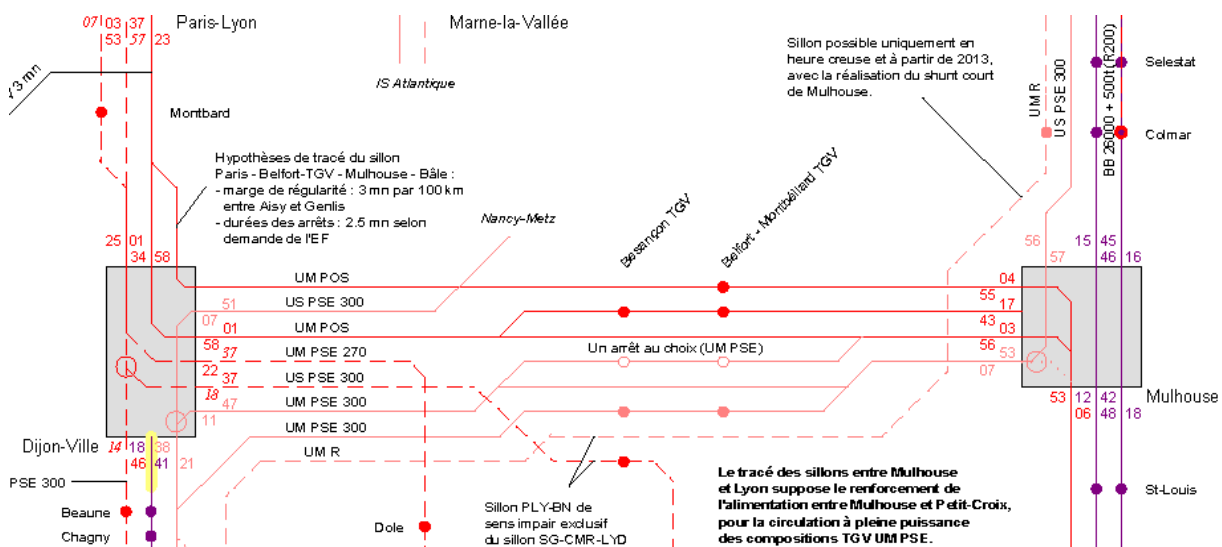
07 03 37
53 57 23
Paris-Lyon

Marne-la-Vallée

IS Atlantique

3 mn

Montbard

Hypothèses de tracé du sillon Paris - Belfort-TGV - Mulhouse - Bâle :
- marge de régularité : 3 mn par 100 km entre Aisy et Genlis
- durées des arrêts : 2.5 mn selon demande de l'EF

Nancy-Metz

Besançon TGV

Belfort - Montbéliard TGV

Sillon possible uniquement en heure creuse et à partir de 2013, avec la réalisation du shunt court de Mulhouse.

UM R
US PSE 300

BB 26000 + 500t (R200)

Selestat

Colmar

25 01
34 58

56
57

15 45
46 16

UM POS
51 US PSE 300
07 01 UM POS
58 37 UM PSE 270
22 37 US PSE 300
18 47 UM PSE 300
11 UM PSE 300
UM R

Un arrêt au choix (UM PSE)

04
55 17
43 03
56 53
07

53 12 42 18
06 48 18

Mulhouse

Dijon-Ville
14 18 38
46 41 21

PSE 300

Beaune

Chagny

Dole

Sillon PLY-BN de sens impair exclusif du sillon SG-CMR-LYD

Le tracé des sillons entre Mulhouse et Lyon suppose le renforcement de l'alimentation entre Mulhouse et Petit-Croix, pour la circulation à pleine puissance des compositions TGV UM PSE.

St-Louis